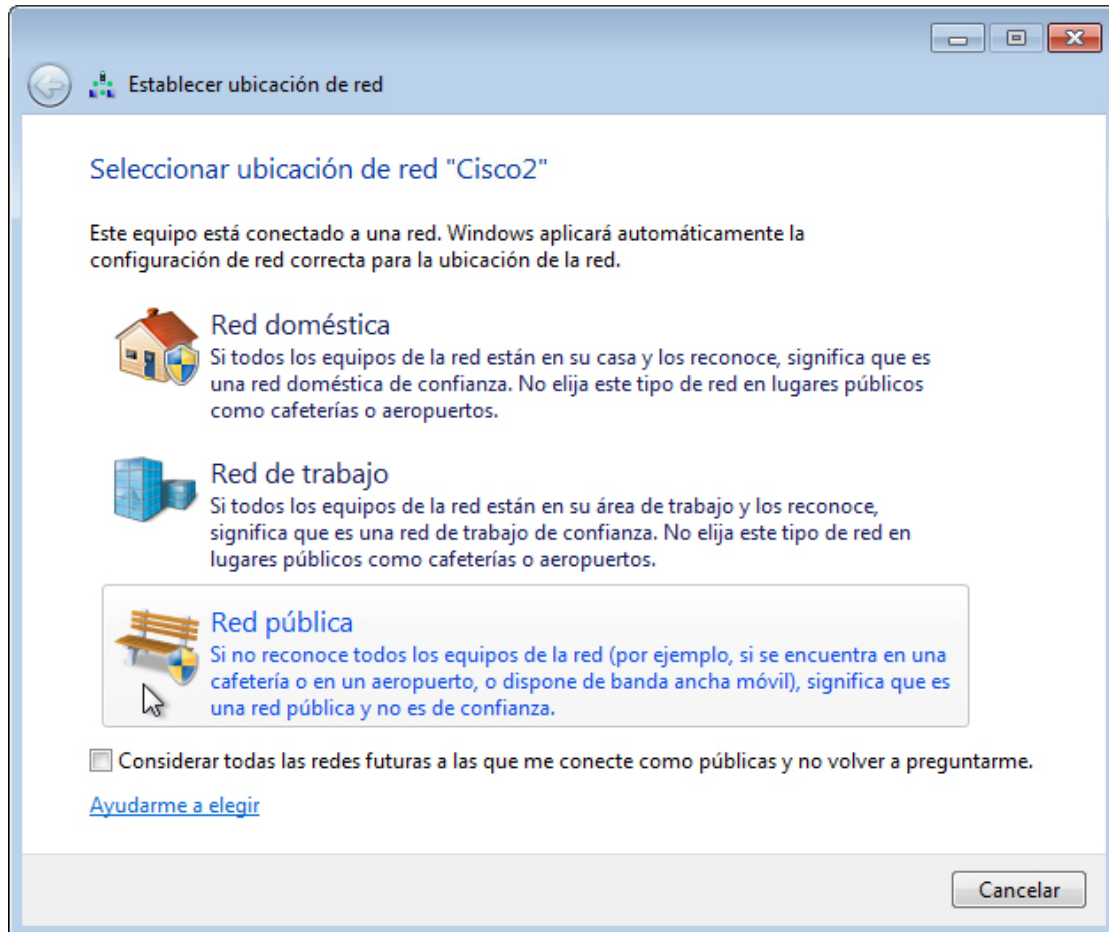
Establecer ubicación de red

Seleccionar ubicación de red "Cisco2"

Este equipo está conectado a una red. Windows aplicará automáticamente la configuración de red correcta para la ubicación de la red.

Red doméstica
Si todos los equipos de la red están en su casa y los reconoce, significa que es una red doméstica de confianza. No elija este tipo de red en lugares públicos como cafeterías o aeropuertos.

Red de trabajo
Si todos los equipos de la red están en su área de trabajo y los reconoce, significa que es una red de trabajo de confianza. No elija este tipo de red en lugares públicos como cafeterías o aeropuertos.

Red pública
Si no reconoce todos los equipos de la red (por ejemplo, si se encuentra en una cafetería o en un aeropuerto, o dispone de banda ancha móvil), significa que es una red pública y no es de confianza.

Considerar todas las redes futuras a las que me conecte como públicas y no volver a preguntarme.

Ayudarme a elegir

Cancelar